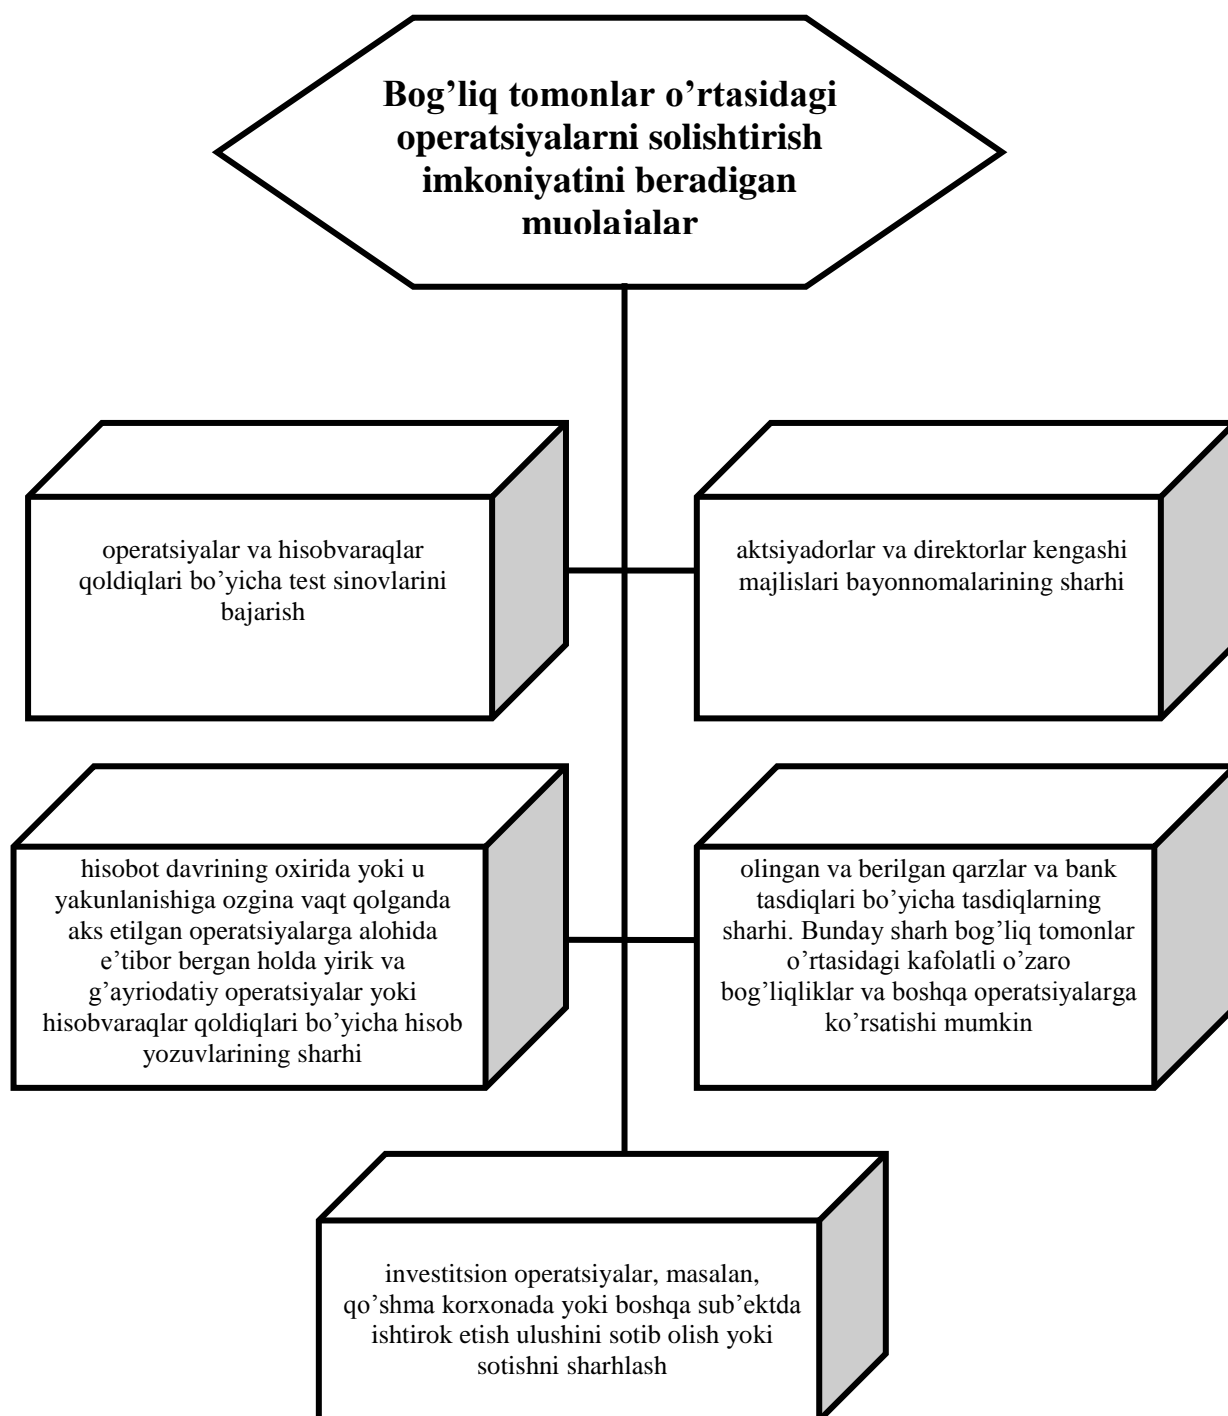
Bog’liq tomonlar o’rtasidagi operatsiyalarni solishtirish imkoniyatini beradigan muolajalar

operatsiyalar va hisobvaraqlar qoldiqlari bo’yicha test sinovlarini bajarish

aktsiyadorlar va direktorlar kengashi majlislari bayonnomalarining sharhi

hisobot davrining oxirida yoki u yakunlanishiga ozgina vaqt qolganda aks etilgan operatsiyalarga alohida e’tibor bergan holda yirik va g’ayriodatiy operatsiyalar yoki hisobvaraqlar qoldiqlari bo’yicha hisob yozuvlarining sharhi

olingan va berilgan qarzlar va bank tasdiqlari bo’yicha tasdiqlarning sharhi. Bunday sharh bog’liq tomonlar o’rtasidagi kafolatli o’zaro bog’liqliklar va boshqa operatsiyalarga ko’rsatishi mumkin

investitsion operatsiyalar, masalan, qo’shma korxonada yoki boshqa sub’ektda ishtirok etish ulushini sotib olish yoki sotishni sharhlash